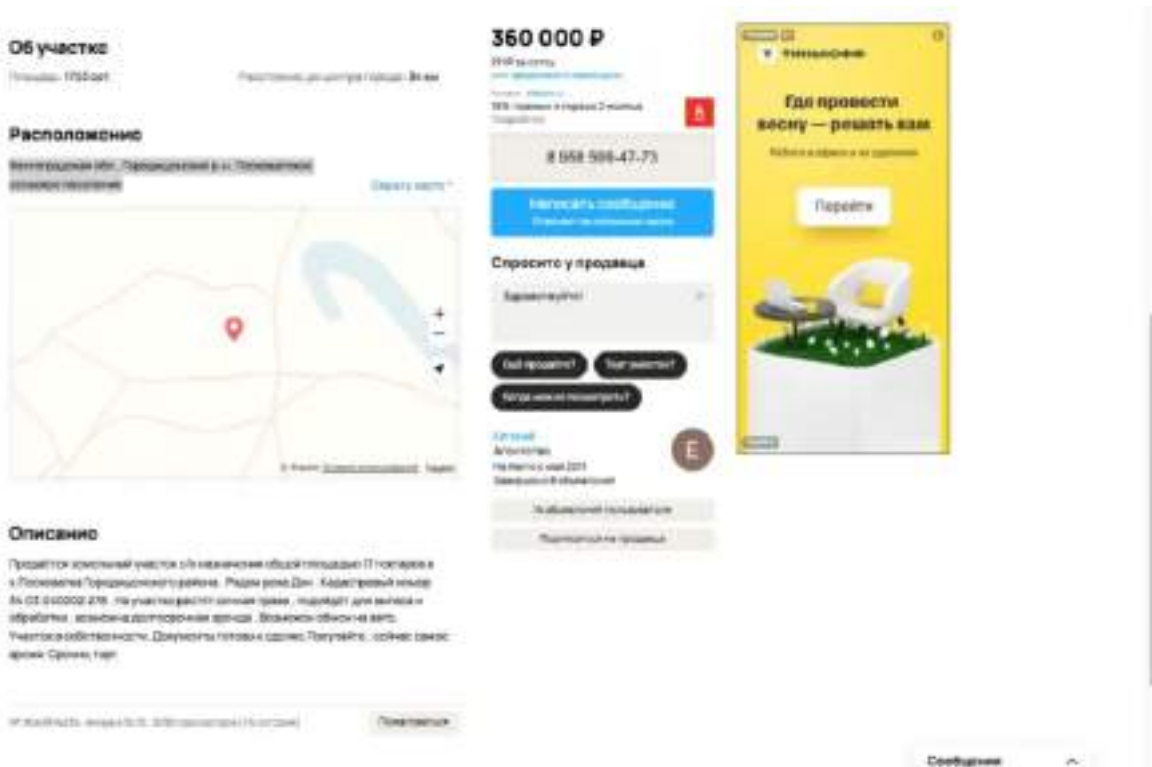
Об участке

Площадь: 1750 сот. Расстояние до центра города: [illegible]

Расположение

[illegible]

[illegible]

Описание

Продаётся земельный участок с/х назначения общей площадью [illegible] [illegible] Городищенского района. Рядом река Дон. Кадастровый номер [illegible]. На участке растет сочная трава, подойдет для выпаса и обработки, возможна долгосрочная аренда. Возможен обмен на авто. Участок в собственности. Документы готовы к сделке. Покупайте, сейчас самое время. Срочно, торг.

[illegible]

Пожаловаться

360 000 ₽

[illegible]

8 958 598-47-73

Написать сообщение

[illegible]

Спросите у продавца

Здравствуйте!

Ещё продаёте?

Торг уместен?

Когда можно посмотреть?

Евгений

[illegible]

На Авито с мая 2011

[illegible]

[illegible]

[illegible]

Где провести весну — решать вам

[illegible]

Перейти

Сообщения